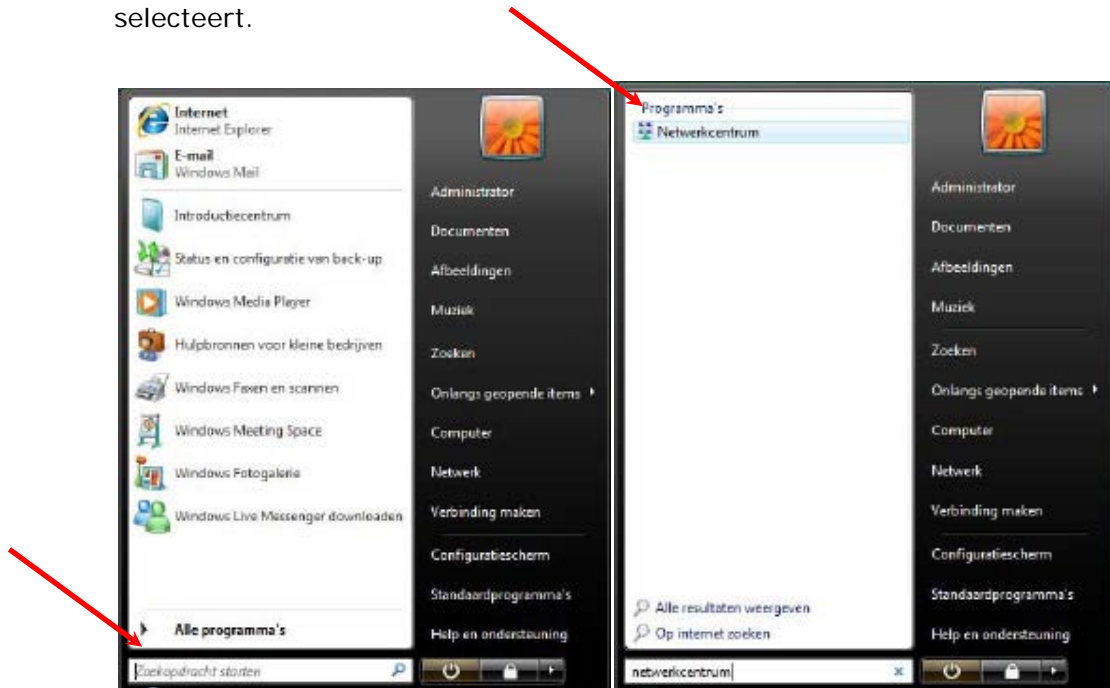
selecteert.

Internet
Internet Explorer
E-mail
Windows Mail
Introductiecentrum
Status en configuratie van back-up
Windows Media Player
Hulpbronnen voor kleine bedrijven
Windows Faxen en scannen
Windows Meeting Space
Windows Fotogalerie
Windows Live Messenger downloaden
Alle programma's
Zoekopdracht starten

Administrator
Documenten
Afbeeldingen
Muziek
Zoeken
Onlangs geopende items
Computer
Netwerk
Verbinding maken
Configuratiescherm
Standaardprogramma's
Help en ondersteuning

Programma's
Netwerkcentrum
Alle resultaten weergeven
Op internet zoeken
netwerkcentrum

Administrator
Documenten
Afbeeldingen
Muziek
Zoeken
Onlangs geopende items
Computer
Netwerk
Verbinding maken
Configuratiescherm
Standaardprogramma's
Help en ondersteuning